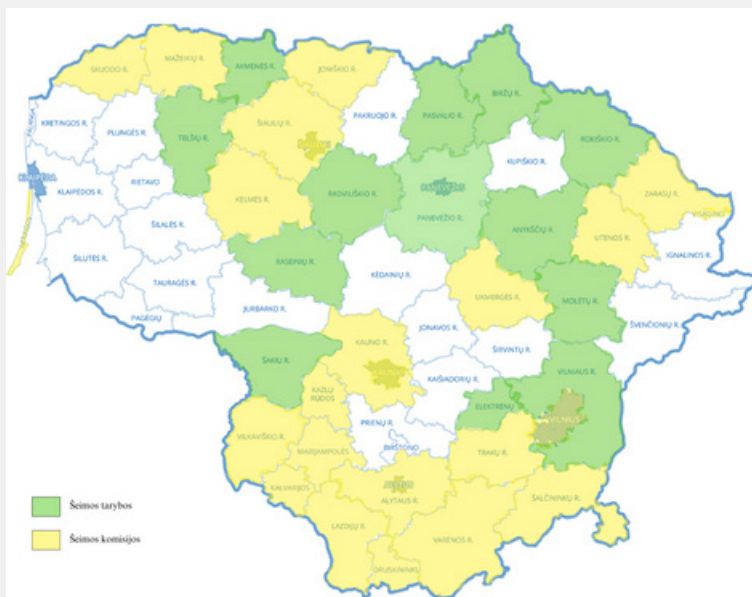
SKUODO R.
MAŽEIKIŲ R.
AKMENĖS R.
JONIŠKIO R.
BIRŽŲ R.
PASVALIO R.
PAKRUOJO R.
KRETINGOS R.
PLUNGĖS R.
TELŠIŲ R.
ŠIAULIŲ R.
ROKIŠKIO R.
KUPIŠKIO R.
PALANGA
KLAIPĖDA
KLAIPĖDOS R.
RIETAVO
RADVILIŠKIO R.
PANEVĖŽYS
ZARASŲ R.
KELMĖS R.
PANEVĖŽIO R.
ŠILALĖS R.
ANYKŠČIŲ R.
UTENOS R.
NERINGA
ŠILUTĖS R.
TAURAGĖS R.
RASEINIŲ R.
KĖDAINIŲ R.
IGNALINOS R.
UKMERGĖS R.
MOLĖTŲ R.
JURBARKO R.
PAGĖGIŲ
JONAVOS R.
ŠVENČIONIŲ R.
ŠAKIŲ R.
KAUNO R.
ŠIRVINTŲ R.
KAIŠIADORIŲ R.
VILNIAUS R.
KAZLŲ RŪDOS
ELEKTRĖNŲ
VILNIUS
VILKAVIŠKIO R.
PRIENŲ R.
MARIJAMPOLĖS
BIRŠTONO
TRAKŲ R.
KALVARIJOS
ALYTUS
ALYTAUS R.
ŠALČININKŲ R.
LAZDIJŲ R.
VARĖNOS R.
DRUSKININKŲ

Šeimos tarybos
Šeimos komisijos